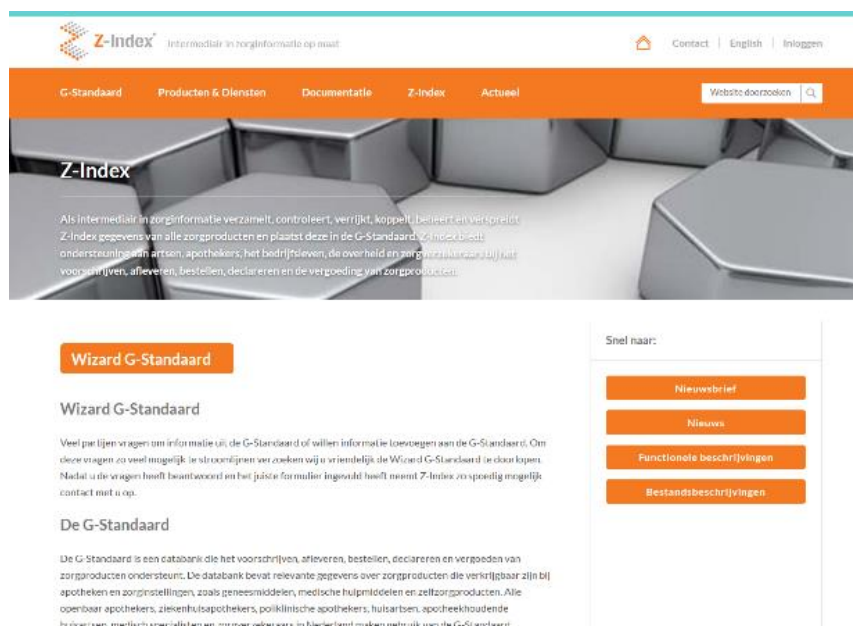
Z-Index Intermediair in zorginformatie op maat

Contact | English | Inloggen

G-Standaard Producten & Diensten Documentatie Z-Index Actueel

Website doorzoeken

Z-Index

Als intermediair in zorginformatie verzamelt, controleert, verrijkt, koppelt, beheert en verspreidt Z-Index gegevens van alle zorgproducten en plaatst deze in de G-Standaard. Z-Index biedt ondersteuning aan artsen, apothekers, het bedrijfsleven, de overheid en zorgverzekeraars bij het voorschrijven, afleveren, bestellen, declareren en de vergoeding van zorgproducten.

Wizard G-Standaard

Wizard G-Standaard

Veel partijen vragen om informatie uit de G-Standaard of willen informatie toevoegen aan de G-Standaard. Om deze vragen zo veel mogelijk te stroomlijnen verzoeken wij u vriendelijk de Wizard G-Standaard te doorlopen. Nadat u de vragen heeft beantwoord en het juiste formulier ingevuld heeft neemt Z-Index zo spoedig mogelijk contact met u op.

De G-Standaard

De G-Standaard is een databank die het voorschrijven, afleveren, bestellen, declareren en vergoeden van zorgproducten ondersteunt. De databank bevat relevante gegevens over zorgproducten die verkrijgbaar zijn bij apotheken en zorginstellingen, zoals geneesmiddelen, medische hulpmiddelen en zelfzorgproducten. Alle openbaar apothekers, ziekenhuisapothekers, poliklinische apothekers, huisartsen, apotheekhoudende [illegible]

Snel naar:

Nieuwsbrief

Nieuws

Functionele beschrijvingen

Bestandsbeschrijvingen